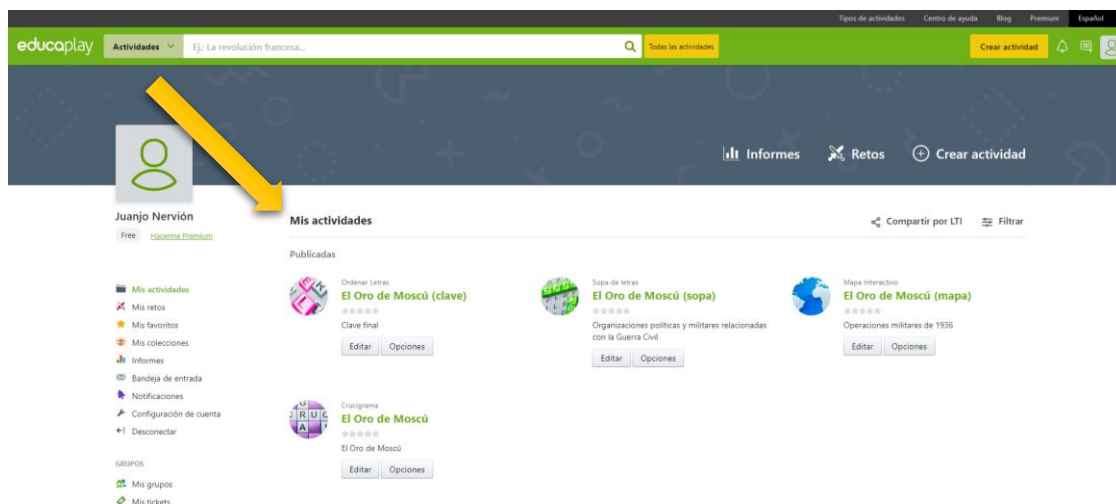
Tipos de actividades Centro de ayuda Blog Premium Español

educaplay Actividades Ej.: La revolución francesa... Todas las actividades Crear actividad

Informes Retos Crear actividad

Juanjo Nervión
Free Hacerme Premium

Mis actividades
Mis retos
Mis favoritos
Mis colecciones
Informes
Bandeja de entrada
Notificaciones
Configuración de cuenta
Desconectar

GRUPOS
Mis grupos
Mis tickets

Mis actividades
Compartir por LTI Filtrar

Publicadas

Ordenar Letras
El Oro de Moscú (clave)
Clave final
Editar Opciones

Sopa de letras
El Oro de Moscú (sopa)
Organizaciones políticas y militares relacionadas con la Guerra Civil
Editar Opciones

Mapa Interactivo
El Oro de Moscú (mapa)
Operaciones militares de 1936
Editar Opciones

Crucigrama
El Oro de Moscú
El Oro de Moscú
Editar Opciones